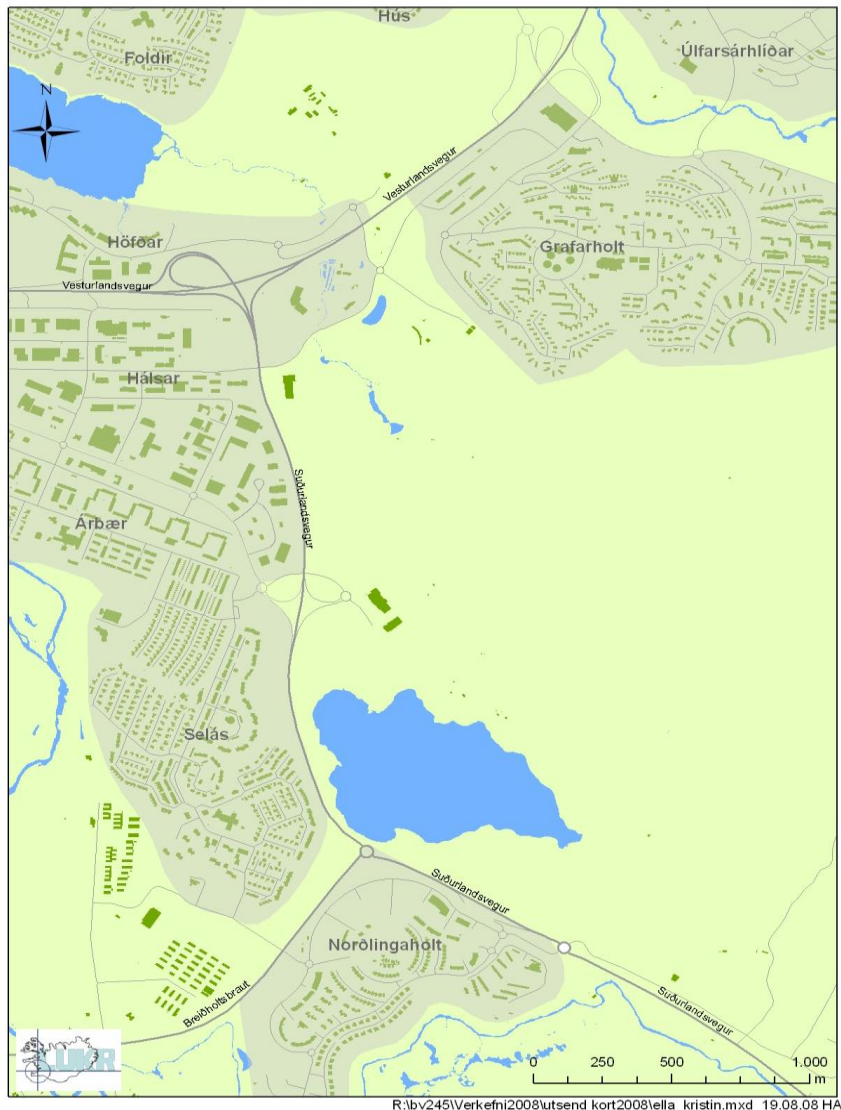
Hús
Foldir
Úlfarsárhlíðar
N
Vesturlandsvegur
Höfðar
Grafarholt
Vesturlandsvegur
Hálsar
Suðurlandsvegur
Árbær
Selás
Suðurlandsvegur
Norðlingaholt
Breiðholtsbraut
Suðurlandsvegur
LMÍ
0 250 500 1.000 m
R:\bv245\Verkefni2008\utsend kort2008\ella_kristin.mxd 19.08.08 HA